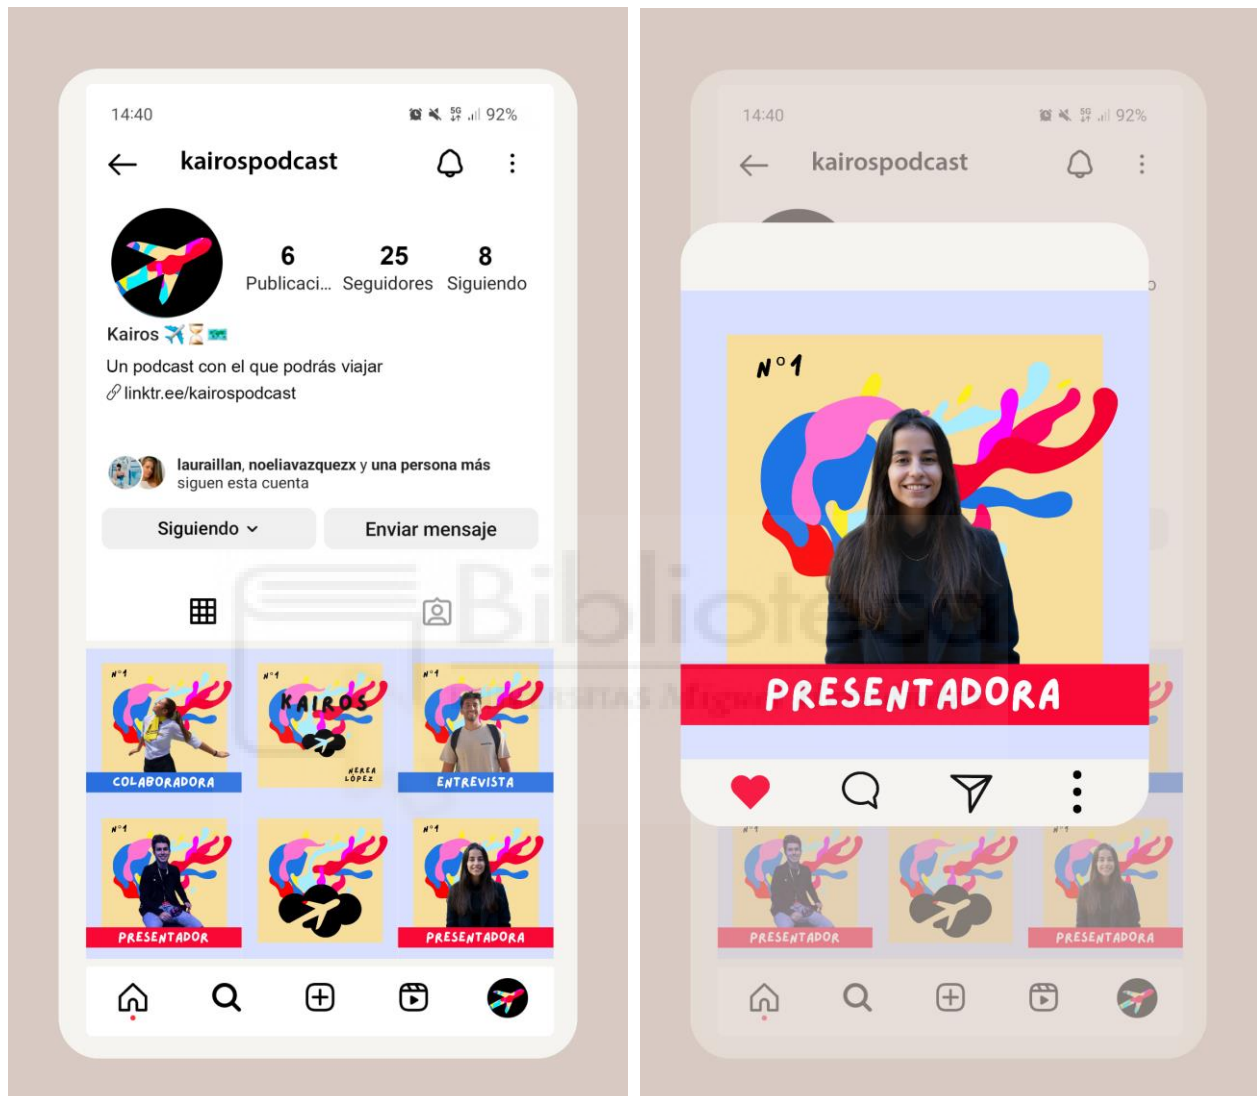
14:40

92%

kairospodcast

6
Publicaci...

25
Seguidores

8
Siguiendo

Kairos ✈️⏳🎫

Un podcast con el que podrás viajar

linktr.ee/kairospodcast

lauraillan, noeliavazquezx y una persona más siguen esta cuenta

Siguiendo

Enviar mensaje

Nº1
COLABORADORA

Nº1
KAIROS
NEREA LÓPEZ

Nº1
ENTREVISTA

Nº1
PRESENTADOR

Nº1
PRESENTADORA

14:40

92%

kairospodcast

Nº1

PRESENTADORA

PRESENTADOR

PRESENTADORA

Biblioteca
UNIVERSITAS Miguel